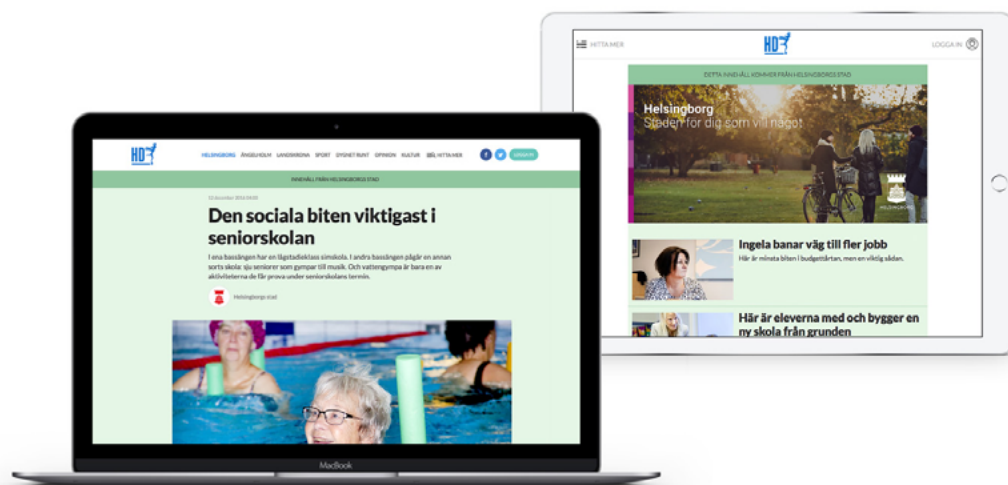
HD

HELSINGBORG ÄNGELHOLM LANDSKRONA SPORT DYGNET RUNT OPINION KULTUR HITTA MER

LOGGA IN

INNEHÅLL FRÅN HELSINGBORGS STAD

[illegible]

Den sociala biten viktigast i seniorskolan

I ena bassängen har en lågstadieklass simskola. I andra bassängen pågår en annan sorts skola: sju seniorer som gympar till musik. Och vattengympa är bara en av aktiviteterna de får prova under seniorskolans termin.

Helsingborgs stad

MacBook

HITTA MER

HD

LOGGA IN

DETTA INNEHÅLL KOMMER FRÅN HELSINGBORGS STAD

Helsingborg
Staden för dig som vill något

Ingela banar väg till fler jobb

Hör är minsta biten i budgettårtan, men en viktig sådan.

Här är eleverna med och bygger en ny skola från grunden